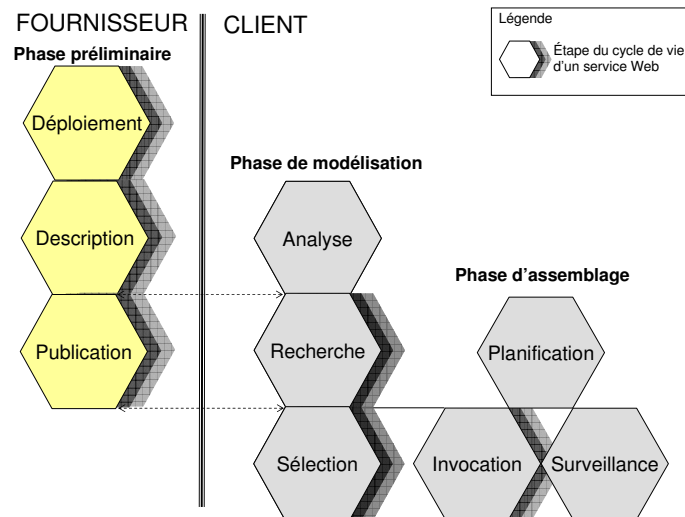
FOURNISSEUR

CLIENT

Légende

Étape du cycle de vie d'un service Web

Phase préliminaire

Déploiement

Description

Publication

Phase de modélisation

Analyse

Recherche

Sélection

Phase d'assemblage

Planification

Invocation

Surveillance